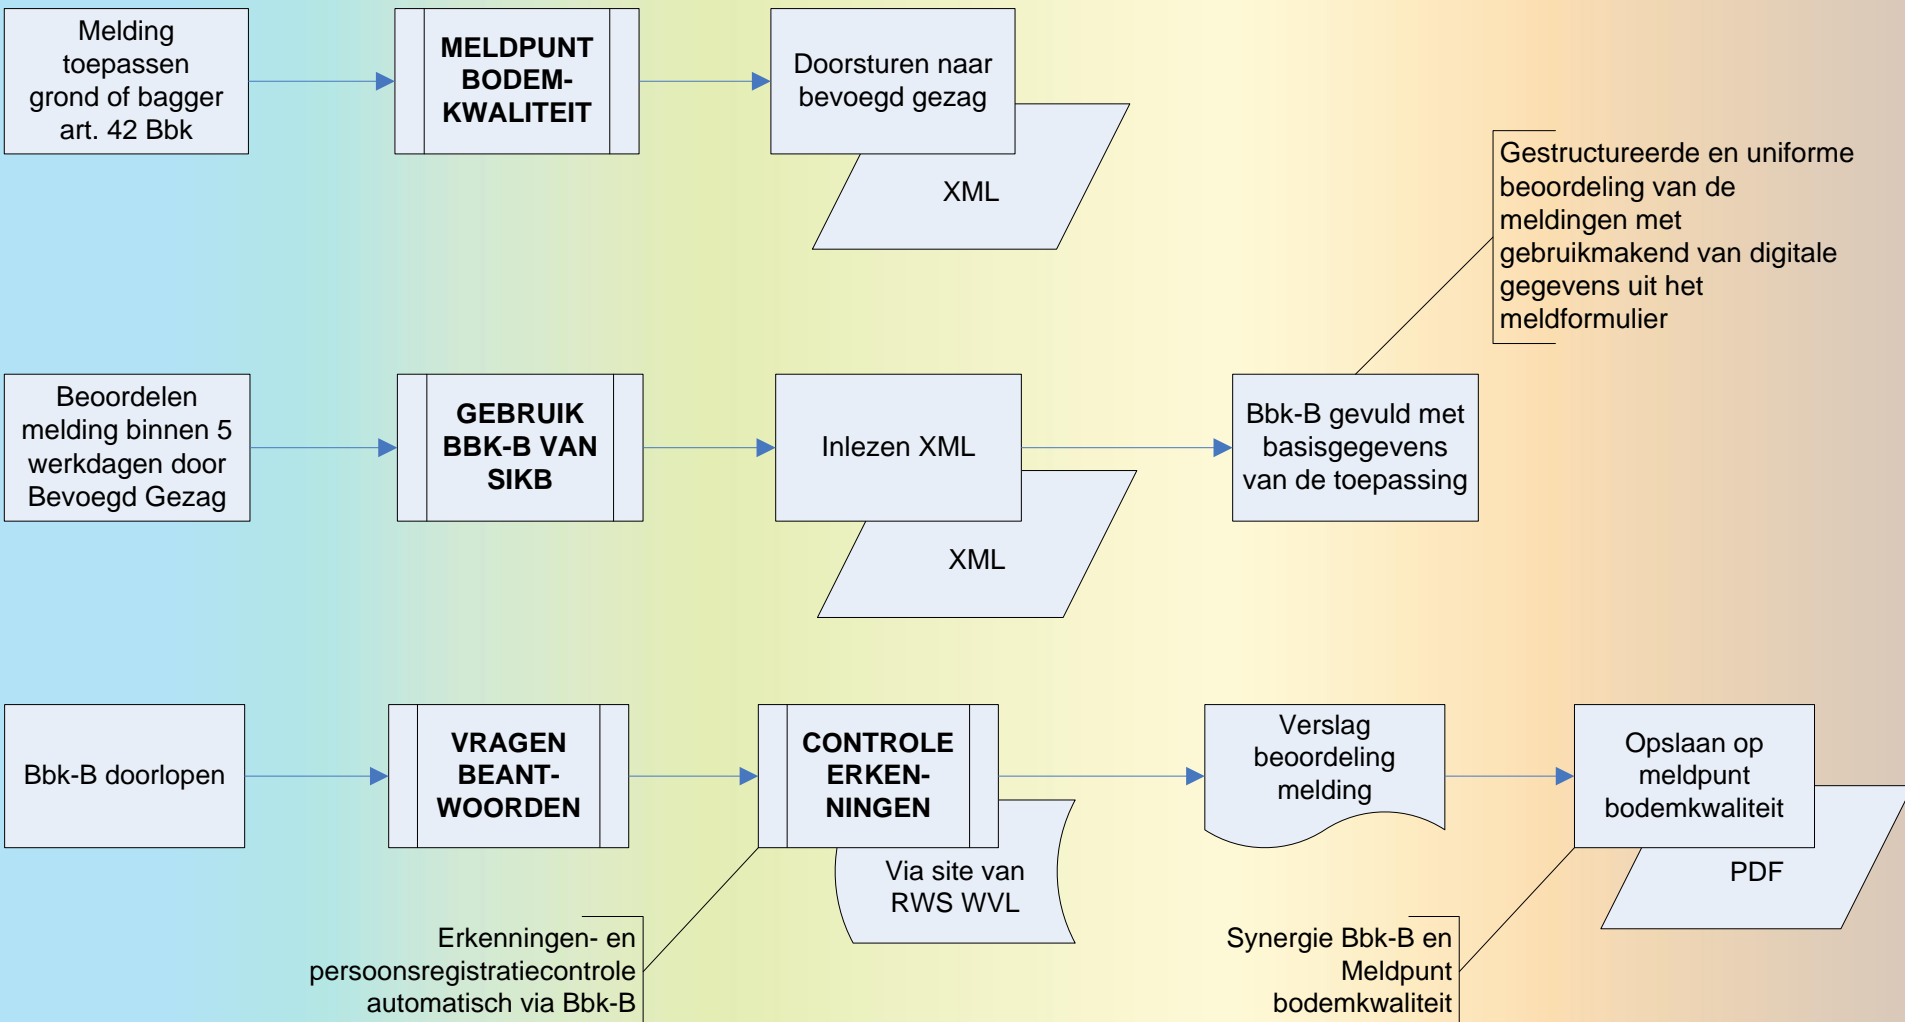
Melding toepassen grond of bagger art. 42 Bbk

MELDPUNT BODEM-KWALITEIT

Doorsturen naar bevoegd gezag

XML

Gestructureerde en uniforme beoordeling van de meldingen met gebruikmakend van digitale gegevens uit het meldformulier

Beoordelen melding binnen 5 werkdagen door Bevoegd Gezag

GEBRUIK BBK-B VAN SIKB

Inlezen XML

XML

Bbk-B gevuld met basisgegevens van de toepassing

Bbk-B doorlopen

VRAGEN BEANT-WOORDEN

CONTROLE ERKEN-NINGEN

Via site van RWS WVL

Verslag beoordeling melding

Opslaan op meldpunt bodemkwaliteit

PDF

Erkenningen- en persoonsregistratiecontrole automatisch via Bbk-B

Synergie Bbk-B en Meldpunt bodemkwaliteit